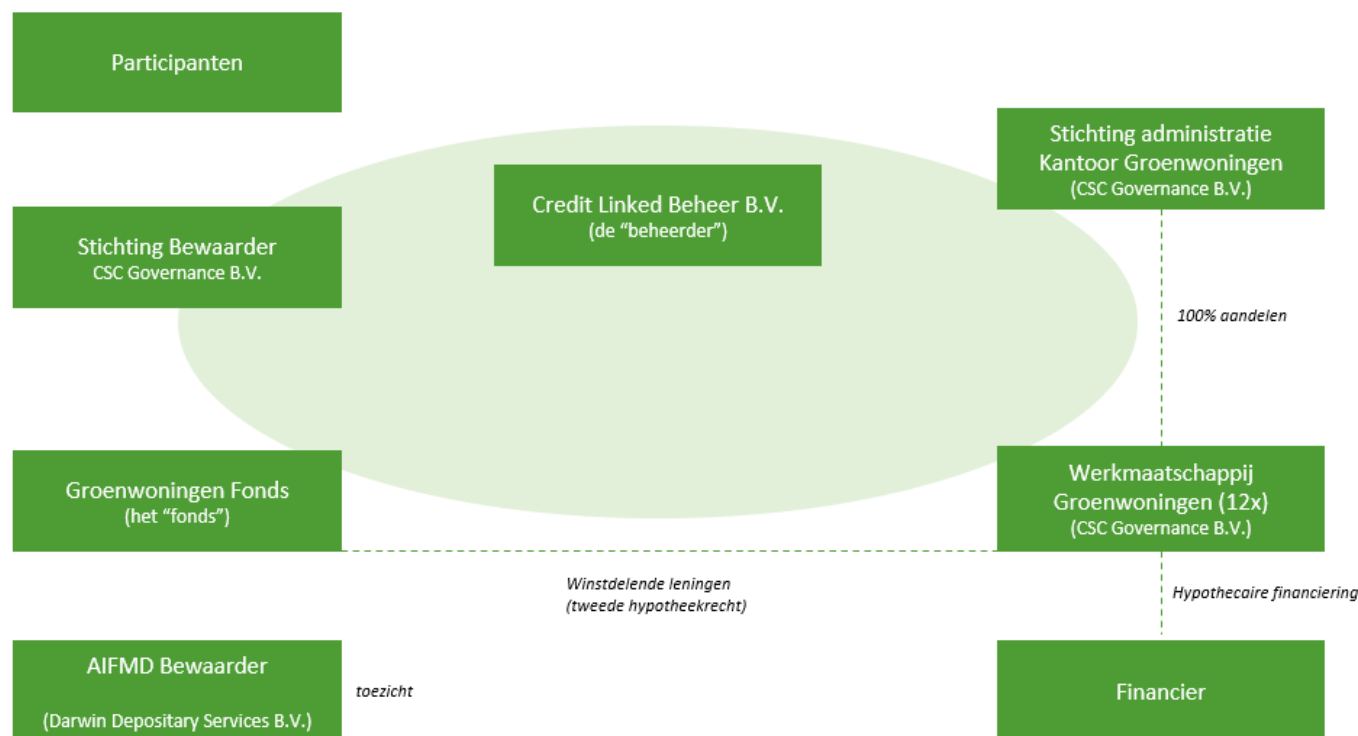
Participanten

Credit Linked Beheer B.V.
(de “beheerder”)

Stichting administratie Kantoor Groenwoningen
(CSC Governance B.V.)

Stichting Bewaarder
CSC Governance B.V.

100% aandelen

Groenwoningen Fonds
(het “fonds”)

Werkmaatschappij Groenwoningen (12x)
(CSC Governance B.V.)

Winstdelende leningen
(tweede hypotheekrecht)

Hypothecaire financiering

AIFMD Bewaarder
(Darwin Depositary Services B.V.)

toezicht

Financier